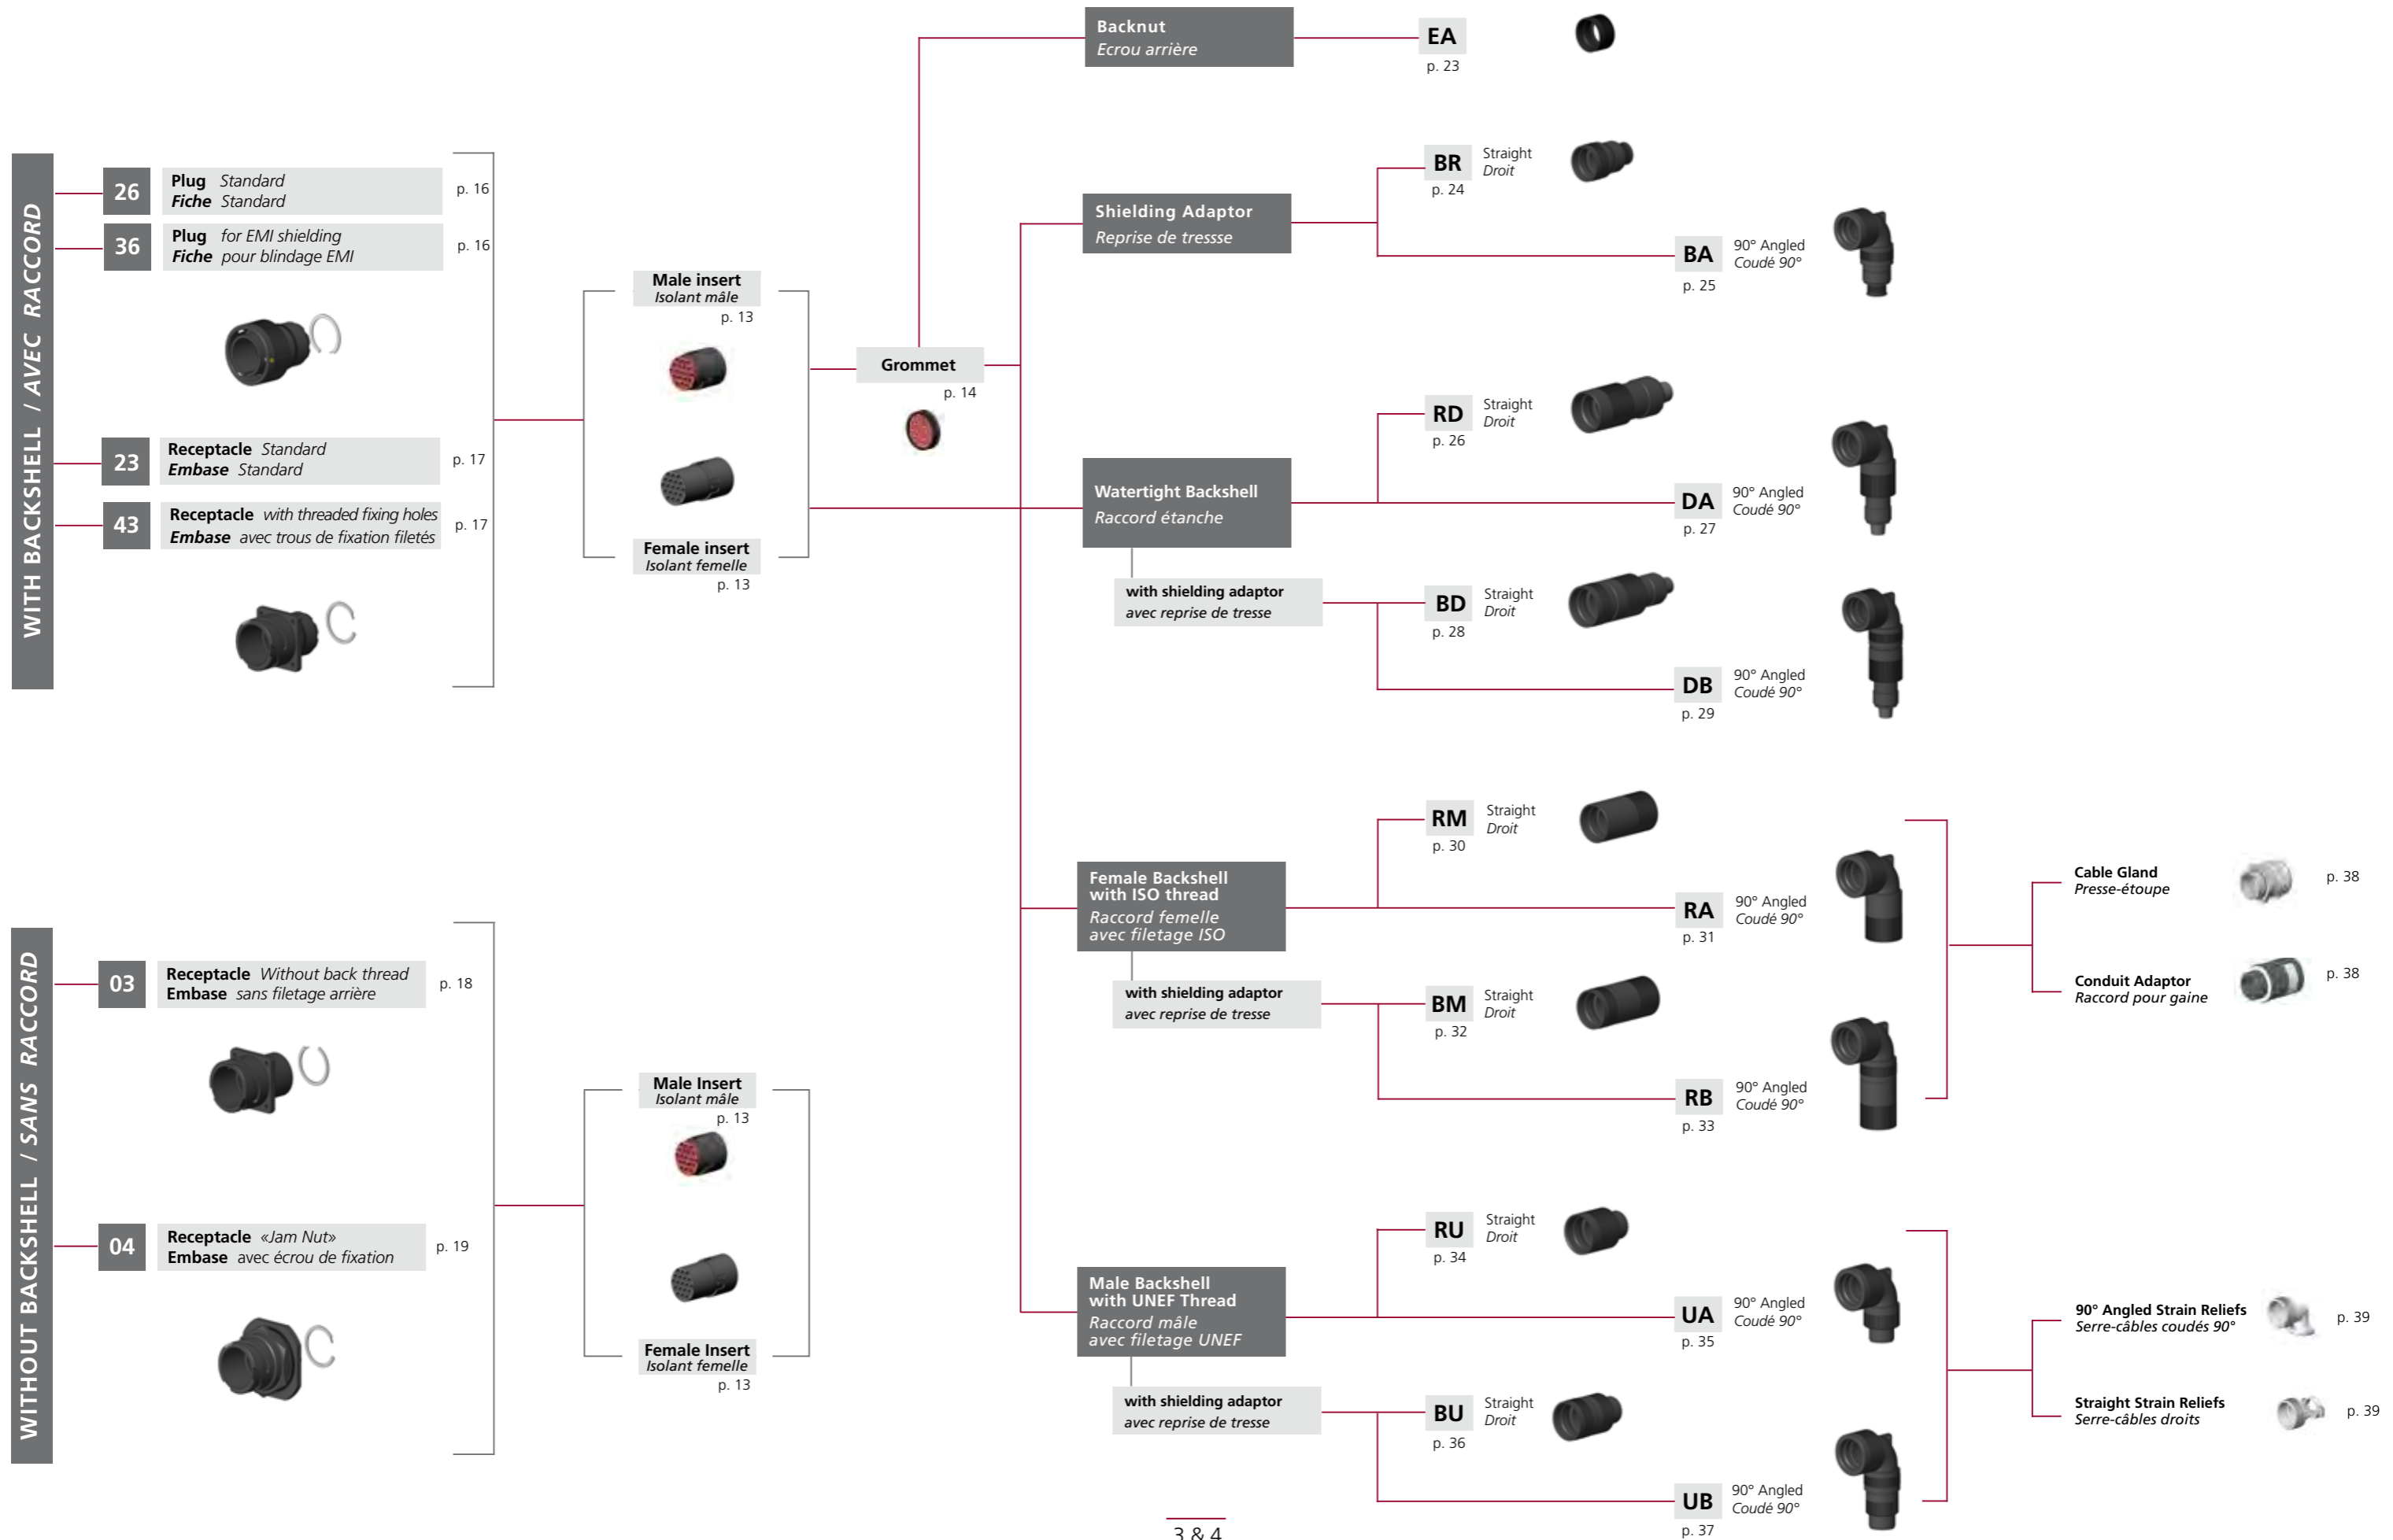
WITH BACKSHELL / AVEC RACCORD

26 Plug Standard
Fiche Standard
p. 16

36 Plug for EMI shielding
Fiche pour blindage EMI
p. 16

23 Receptacle Standard
Embase Standard
p. 17

43 Receptacle with threaded fixing holes
Embase avec trous de fixation filetés
p. 17

WITHOUT BACKSHELL / SANS RACCORD

03 Receptacle Without back thread
Embase sans filetage arrière
p. 18

04 Receptacle «Jam Nut»
Embase avec écrou de fixation
p. 19

Male insert
Isolant mâle
p. 13

Female insert
Isolant femelle
p. 13

Male Insert
Isolant mâle
p. 13

Female Insert
Isolant femelle
p. 13

Grommet
p. 14

Backnut
Ecrou arrière

EA
p. 23

Shielding Adaptor
Reprise de tressse

BR Straight Droit
p. 24

BA 90° Angled Coudé 90°
p. 25

Watertight Backshell
Raccord étanche

RD Straight Droit
p. 26

DA 90° Angled Coudé 90°
p. 27

with shielding adaptor
avec reprise de tresse

BD Straight Droit
p. 28

DB 90° Angled Coudé 90°
p. 29

Female Backshell with ISO thread
Raccord femelle avec filetage ISO

RM Straight Droit
p. 30

RA 90° Angled Coudé 90°
p. 31

with shielding adaptor
avec reprise de tresse

BM Straight Droit
p. 32

RB 90° Angled Coudé 90°
p. 33

Cable Gland
Presse-étoupe
p. 38

Conduit Adaptor
Raccord pour gaine
p. 38

Male Backshell with UNEF Thread
Raccord mâle avec filetage UNEF

RU Straight Droit
p. 34

UA 90° Angled Coudé 90°
p. 35

with shielding adaptor
avec reprise de tresse

BU Straight Droit
p. 36

UB 90° Angled Coudé 90°
p. 37

90° Angled Strain Reliefs
Serre-câbles coudés 90°
p. 39

Straight Strain Reliefs
Serre-câbles droits
p. 39

3 & 4